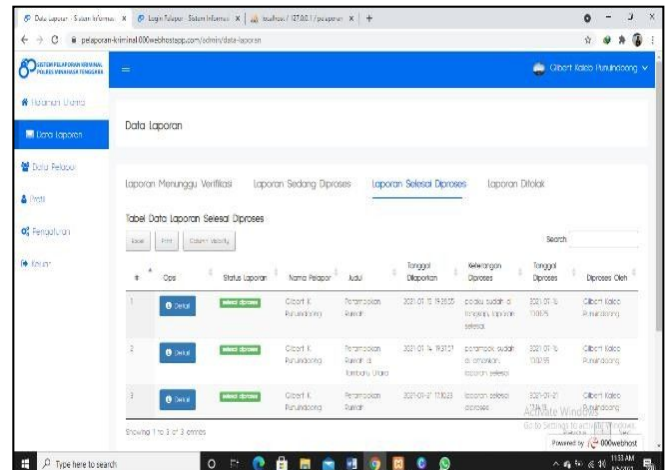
Data Laporan - Sistem Informasi × Login Pelapor - Sistem Informasi × localhost / 127.0.0.1 / pelaporan × +

pelaporan-kriminal.000webhostapp.com/admin/data-laporan

SISTEM PELAPORAN KRIMINAL POLRES MINAHASA TENGGARA

Gilbert Kaleo Purukdoong

Halaman Utama

Data Laporan

Data Pelapor

Profil

Pengaturan

Keluar

Data Laporan

Laporan Menunggu Verifikasi Laporan Sedang Diproses Laporan Selesai Diproses Laporan Ditolak

Tabel Data Laporan Selesai Diproses

Excel Print Column visibility

Search:

| # | Opsi | Status Laporan | Nama Pelapor | Judul | Tanggal Dilaporkan | Keterangan Diproses | Tanggal Diproses | Diproses Oleh |
|---|---|---|---|---|---|---|---|---|
| 1 | Detail | selesai diproses | Gilbert K. Purukdoong | Perampokan Rumah | 2021-07-12 19:26:05 | pelaku sudah di tangkap, laporan selesai | 2021-07-14 13:00:15 | Gilbert Kaleo Purukdoong |
| 2 | Detail | selesai diproses | Gilbert K. Purukdoong | Perampokan Rumah di Tombatu Utara | 2021-07-14 19:31:17 | perampok sudah di amankan, laporan selesai | 2021-07-14 13:02:55 | Gilbert Kaleo Purukdoong |
| 3 | Detail | selesai diproses | Gilbert K. Purukdoong | Perampokan Rumah | 2021-07-27 11:10:23 | laporan selesai diproses | 2021-07-27 12:16:18 | Gilbert Kaleo Purukdoong |

Showing 1 to 3 of 3 entries

Activate Windows
Go to Settings to activate Windows.

Powered by 000webhost

Type here to search

11:53 AM